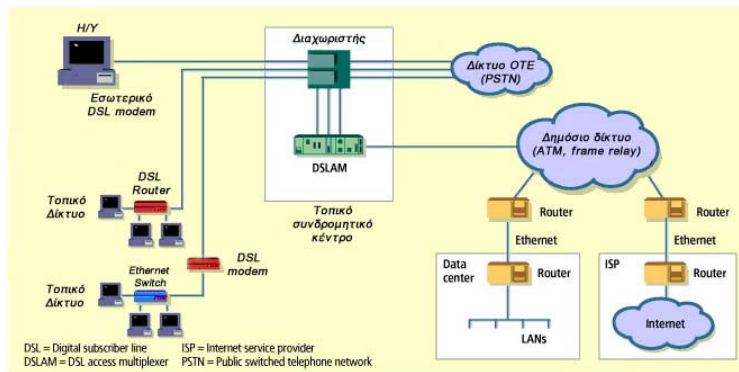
H/Y

Εσωτερικό DSL modem

Διαχωριστής

Δίκτυο ΟΤΕ (PSTN)

DSLAM

Δημόσιο δίκτυο (ATM, frame relay)

Τοπικό συνδρομητικό κέντρο

Τοπικό Δίκτυο

DSL Router

DSL modem

Τοπικό Δίκτυο

Ethernet Switch

Router

Ethernet

Data center

Router

LANs

Router

Ethernet

ISP

Router

Internet

DSL = Digital subscriber line
DSLAM = DSL access multiplexer
ISP = Internet service provider
PSTN = Public switched telephone network